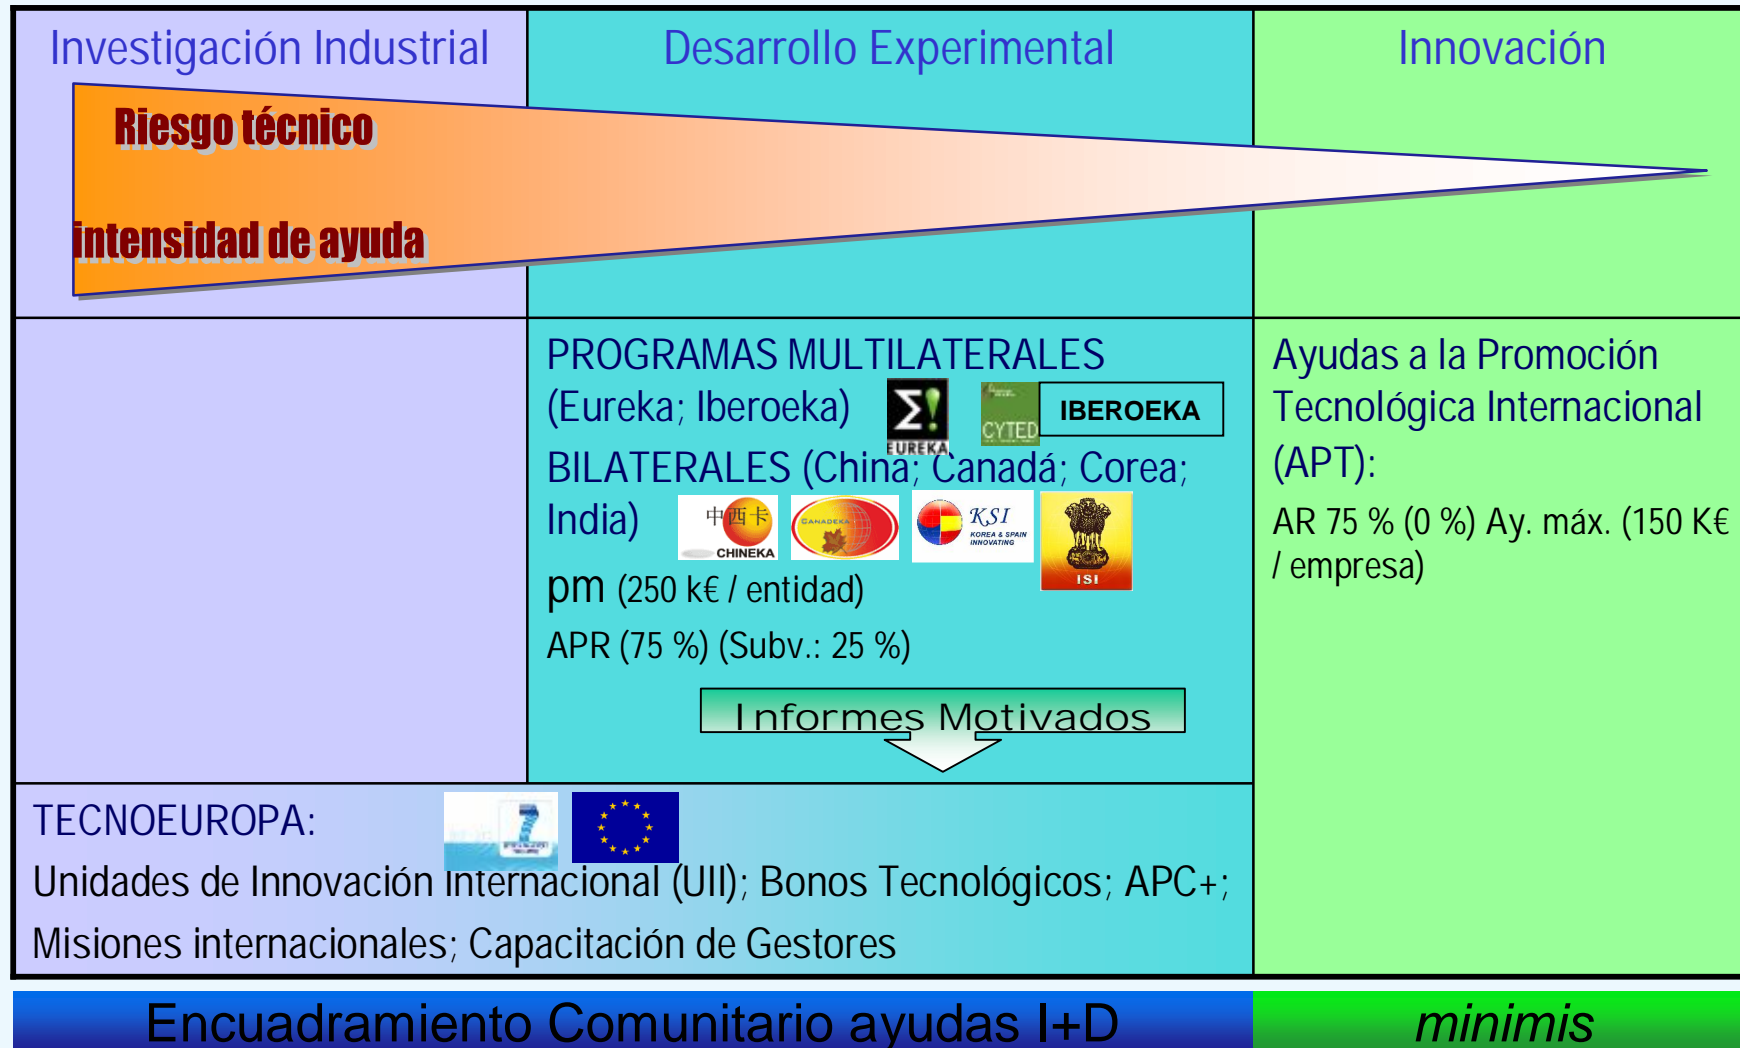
| Investigación Industrial | Desarrollo Experimental | Innovación |
|---|---|---|

Riesgo técnico

intensidad de ayuda

PROGRAMAS MULTILATERALES (Eureka; Iberoeka) EUREKA CYTED IBEROEKA

BILATERALES (China; Canadá; Corea; India) 中西卡 CHINEKA CANADEKA KSI KOREA & SPAIN INNOVATING ISI

pm (250 k€ / entidad)

APR (75 %) (Subv.: 25 %)

Informes Motivados

Ayudas a la Promoción Tecnológica Internacional (APT):

AR 75 % (0 %) Ay. máx. (150 K€ / empresa)

TECNOEUROPA:

Unidades de Innovación Internacional (UII); Bonos Tecnológicos; APC+; Misiones internacionales; Capacitación de Gestores

Encuadramiento Comunitario ayudas I+D

minimis